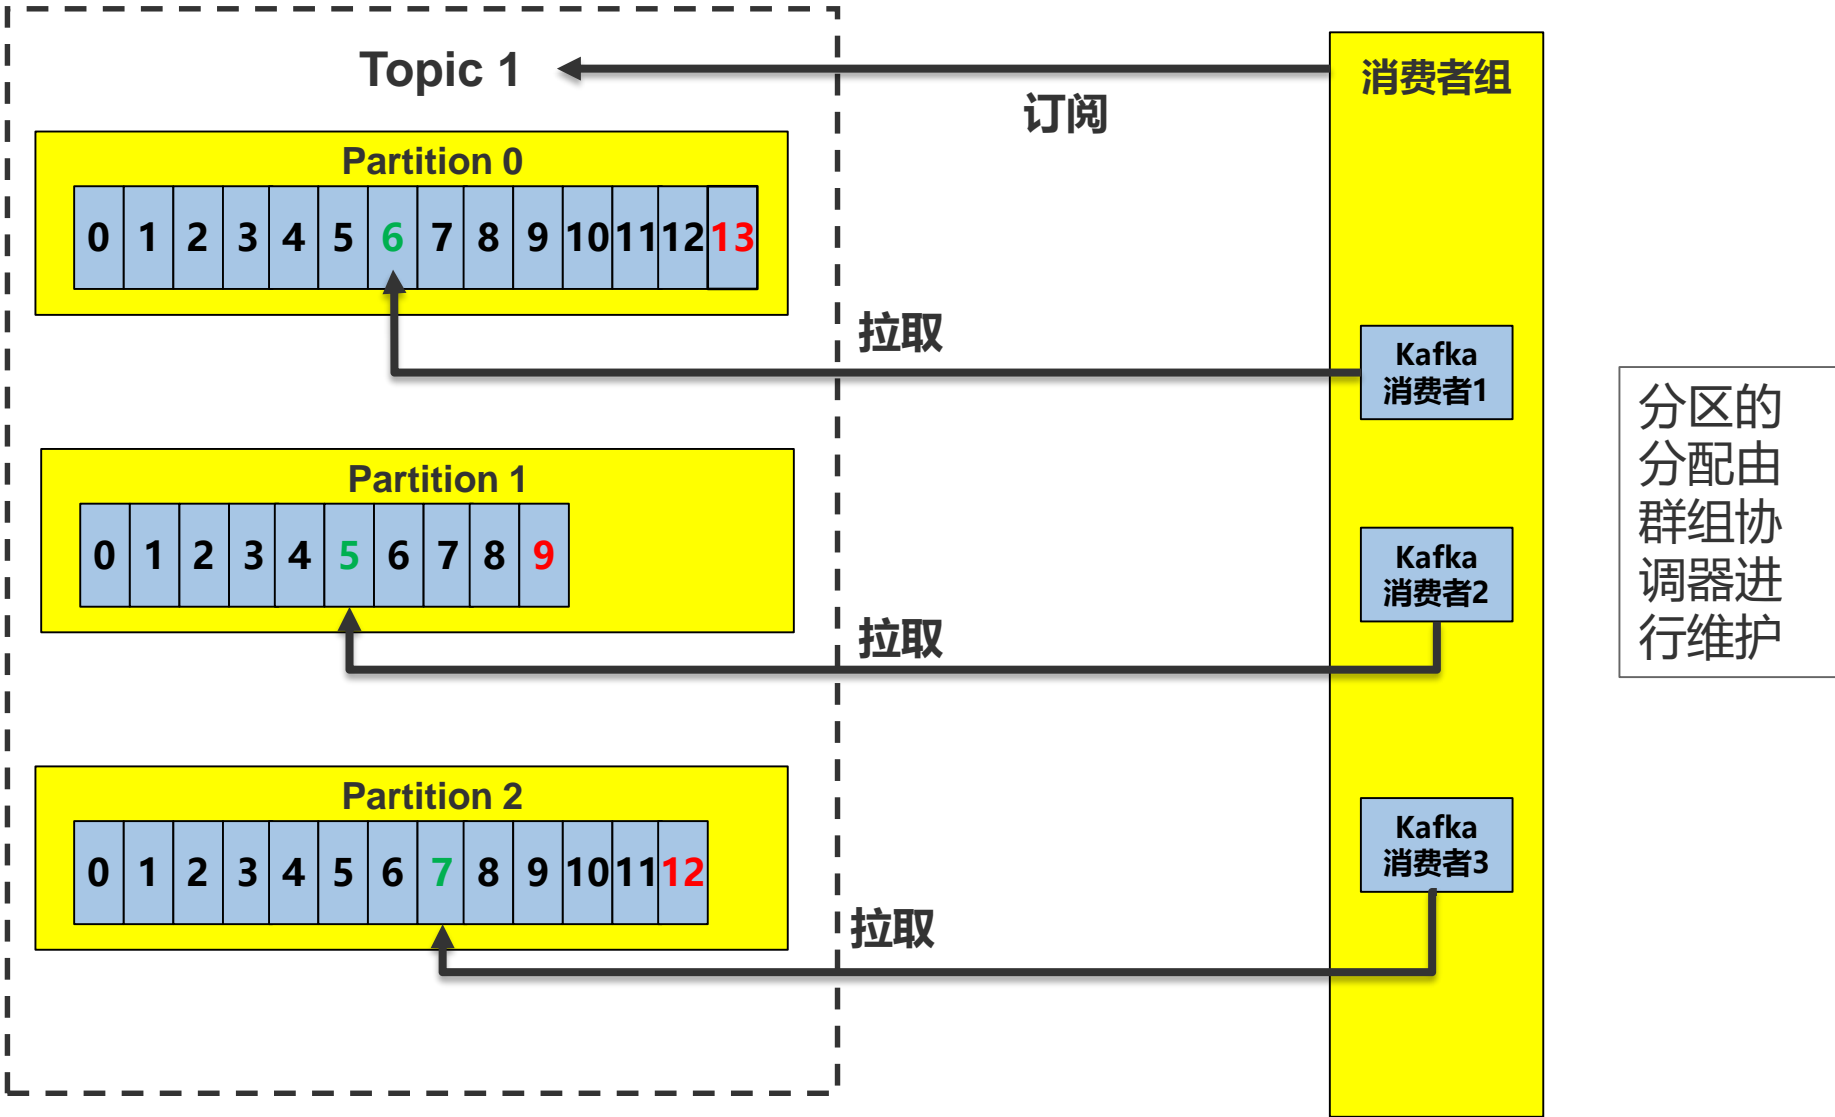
Topic 1

订阅

消费者组

Partition 0

| 0 | 1 | 2 | 3 | 4 | 5 | 6 | 7 | 8 | 9 | 10 | 11 | 12 | 13 |
|---|---|---|---|---|---|---|---|---|---|---|---|---|---|

拉取

Kafka 消费者1

Partition 1

| 0 | 1 | 2 | 3 | 4 | 5 | 6 | 7 | 8 | 9 |
|---|---|---|---|---|---|---|---|---|---|

Kafka 消费者2

拉取

Partition 2

| 0 | 1 | 2 | 3 | 4 | 5 | 6 | 7 | 8 | 9 | 10 | 11 | 12 |
|---|---|---|---|---|---|---|---|---|---|---|---|---|

Kafka 消费者3

拉取

分区的分配由群组协调器进行维护